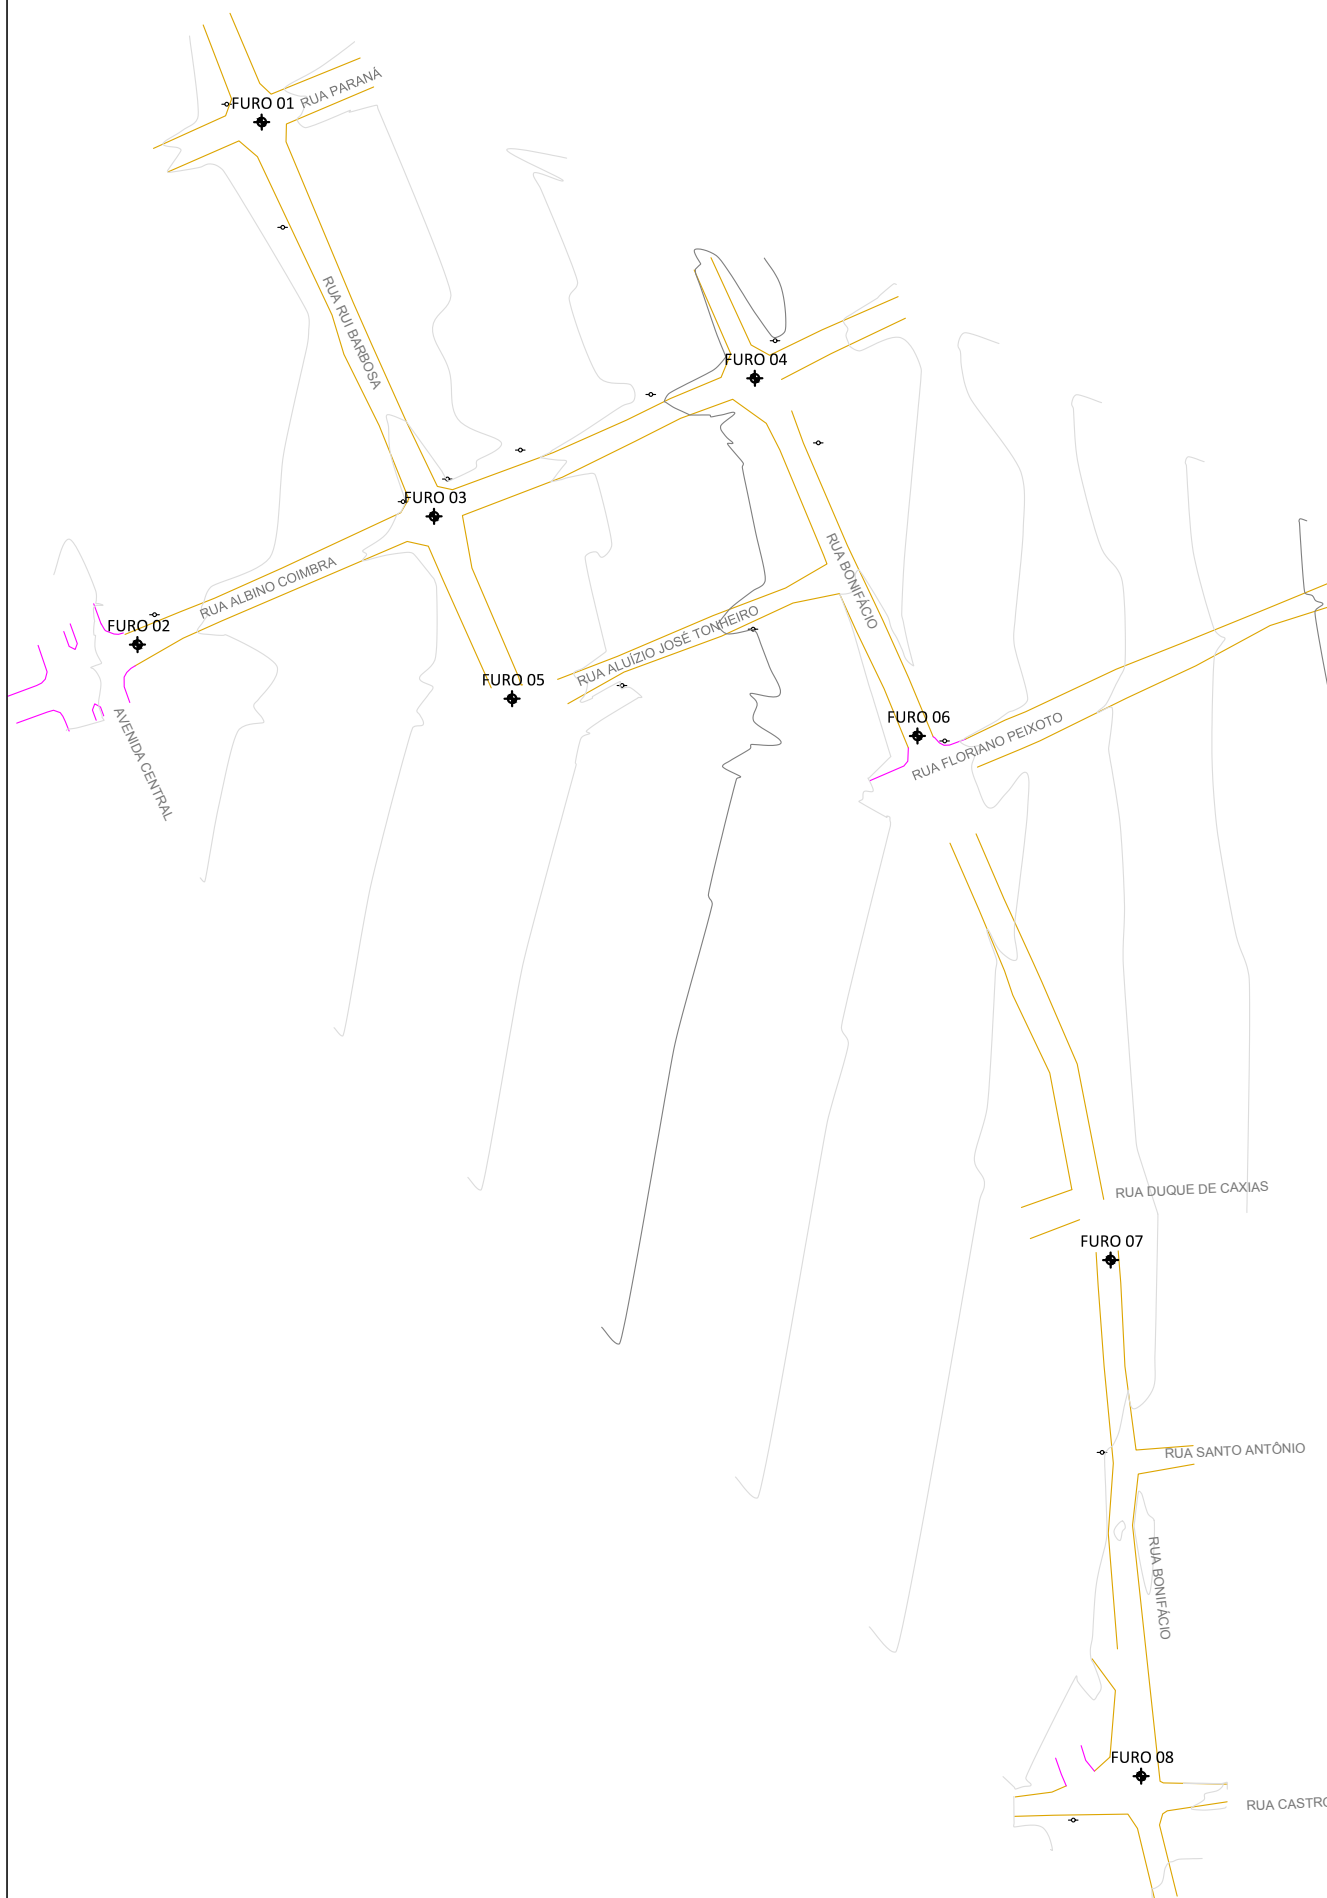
FURO 01
RUA PARANÁ
RUA RUI BARBOSA
FURO 04
FURO 03
RUA ALBINO COIMBRA
FURO 02
AVENIDA CENTRAL
FURO 05
RUA ALUÍZIO JOSÉ TONHEIRO
RUA BONIFÁCIO
FURO 06
RUA FLORIANO PEIXOTO
RUA DUQUE DE CAXIAS
FURO 07
RUA SANTO ANTÔNIO
RUA BONIFÁCIO
FURO 08
RUA CASTRO